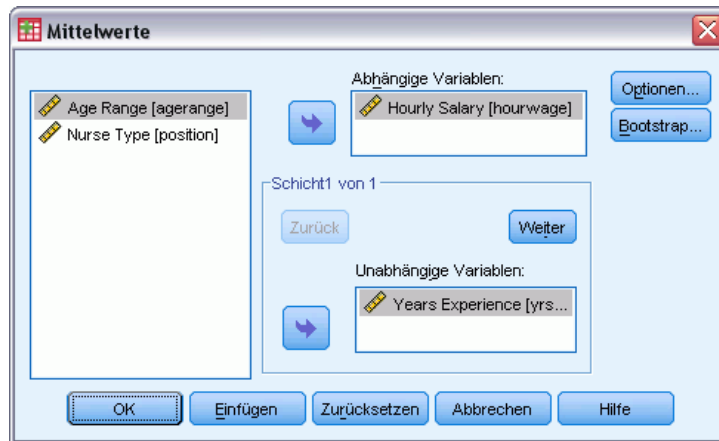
Mittelwerte

Age Range [agerange]
Nurse Type [position]

Abhängige Variablen:
Hourly Salary [hourwage]

Optionen...
Bootstrap...

Schicht1 von 1
Zurück
Weiter

Unabhängige Variablen:
Years Experience [yrs...

OK
Einfügen
Zurücksetzen
Abbrechen
Hilfe